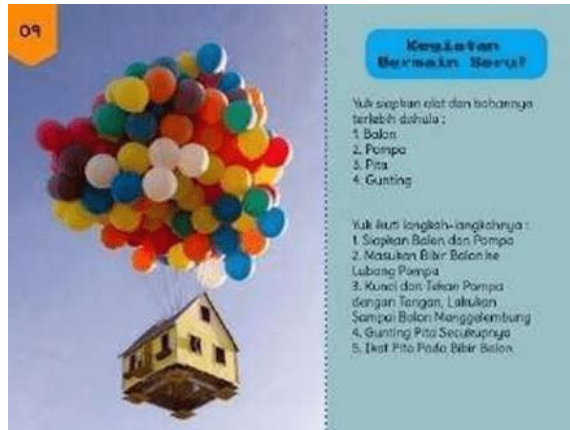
09

Kegiatan Bermain Seru!

Yuk siapkan alat dan bahannya terlebih dahulu :
1. Balon
2. Pompa
3. Pita
4. Gunting

Yuk ikuti langkah-langkahnya :
1. Siapkan Balon dan Pompa
2. Masukan Bibir Balon ke Lubang Pompa
3. Kunci dan Tekan Pompa dengan Tangan, Lakukan Sampai Balon Menggelembung
4. Gunting Pita Secukupnya
5. Ikat Pita Pada Bibir Balon